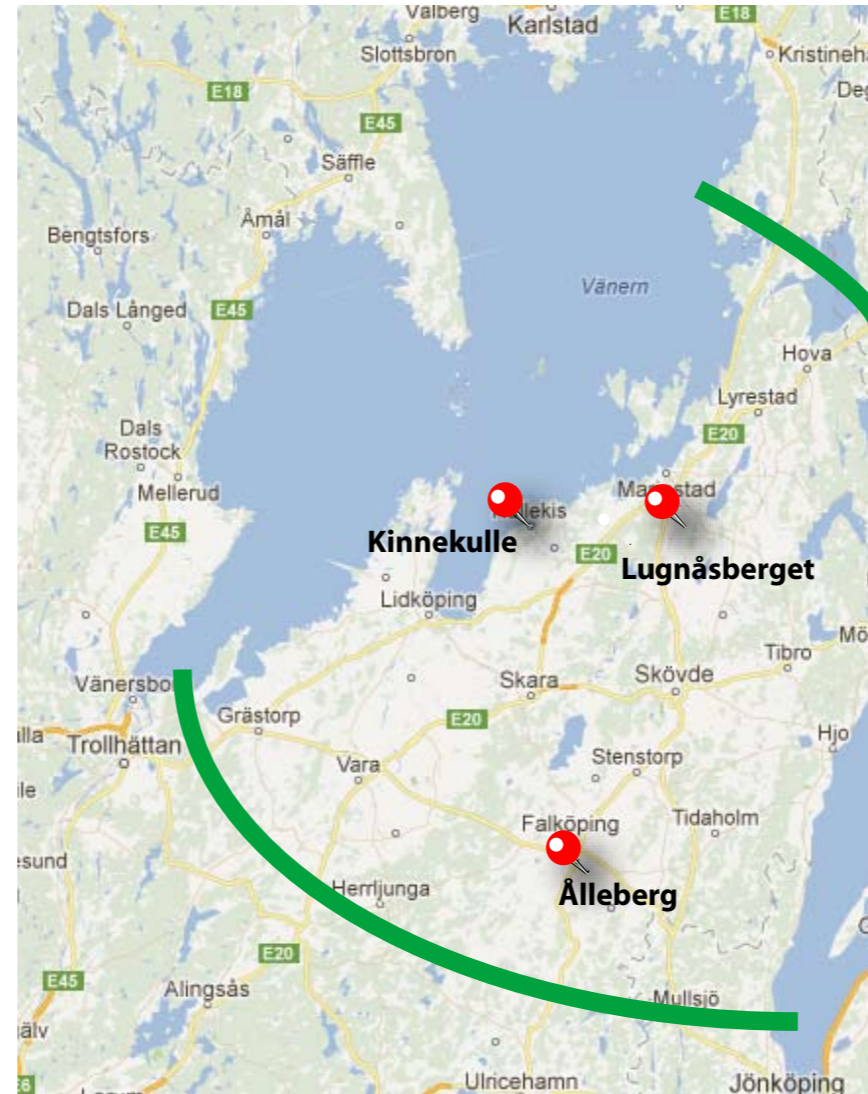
Valberg
Karlstad
E18
Slottsbron
Kristineh
Deg
E18
E45
Säffle
Åmål
Bengtsfors
Vänern
Dals Långed
E45
Hova
Lyrestad
Dals
Rostock
E20
Mellerud
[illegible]ekis
Mariestad
E45
Kinnekulle
E20
Lugnåsberget
Lidköping
Mö
Tibro
Skara
Skövde
Vänersbo
Grästorp
E20
Trollhättan
alla
Hjo
Vara
Stenstorp
ile
Tidaholm
Falköping
esund
Herrljunga
Ålleberg
E20
E45
Alingsås
Mullsjö
älv
Ulricehamn
Jönköping
E6